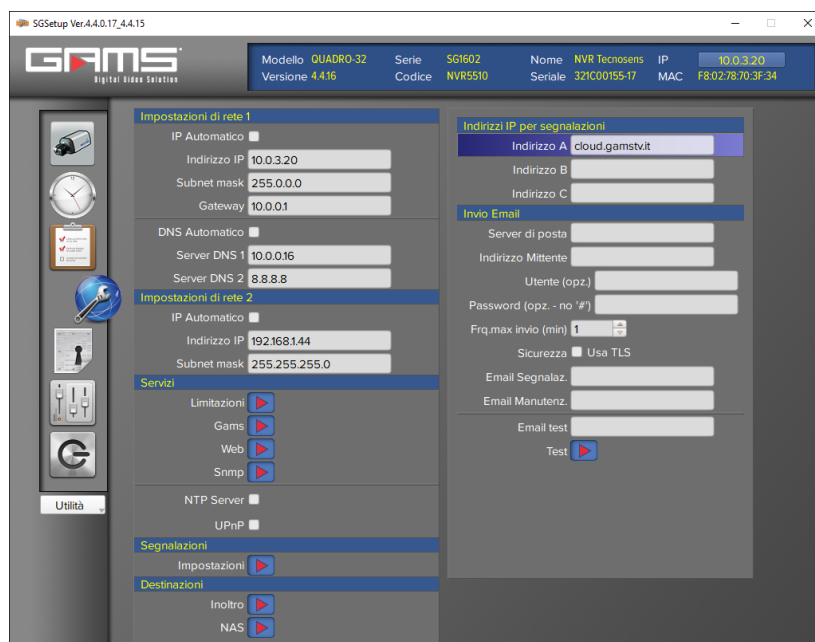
SGSetup Ver.4.4.0.17_4.4.15

GAMS
Digital Video Solution

Modello QUADRO-32
Versione 4.4.16
Serie SG1602
Codice NVR5510
Nome NVR Tecnosens
Seriale 321C00155-17
IP 10.0.3.20
MAC F8:02:78:70:3F:34

Impostazioni di rete 1
IP Automatico
Indirizzo IP 10.0.3.20
Subnet mask 255.0.0.0
Gateway 10.0.0.1
DNS Automatico
Server DNS 1 10.0.0.16
Server DNS 2 8.8.8.8
Impostazioni di rete 2
IP Automatico
Indirizzo IP 192.168.1.44
Subnet mask 255.255.255.0
Servizi
Limitazioni
Gams
Web
Snmp
NTP Server
UPnP
Segnalazioni
Impostazioni
Destinazioni
Inoltro
NAS

Indirizzi IP per segnalazioni
Indirizzo A cloud.gamstv.it
Indirizzo B
Indirizzo C
Invio Email
Server di posta
Indirizzo Mittente
Utente (opz.)
Password (opz. - no '#')
Frq.max invio (min) 1
Sicurezza Usa TLS
Email Segnalaz.
Email Manutenz.
Email test
Test

Utilità